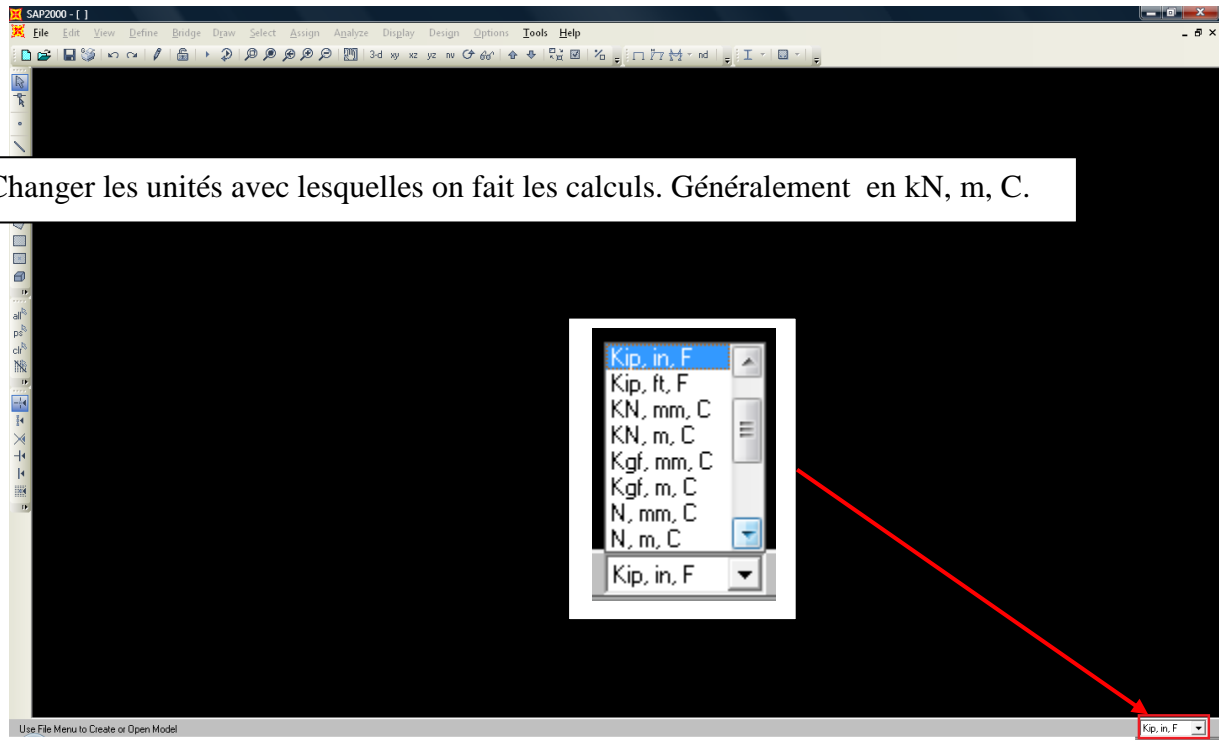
SAP2000 - [ ]

File Edit View Define Bridge Draw Select Assign Analyze Display Design Options Tools Help

3-d xy xz yz nv nd

Changer les unités avec lesquelles on fait les calculs. Généralement en kN, m, C.

all
ps
clr

Kip, in, F
Kip, ft, F
KN, mm, C
KN, m, C
Kgf, mm, C
Kgf, m, C
N, mm, C
N, m, C

Kip, in, F

Use File Menu to Create or Open Model

Kip, in, F